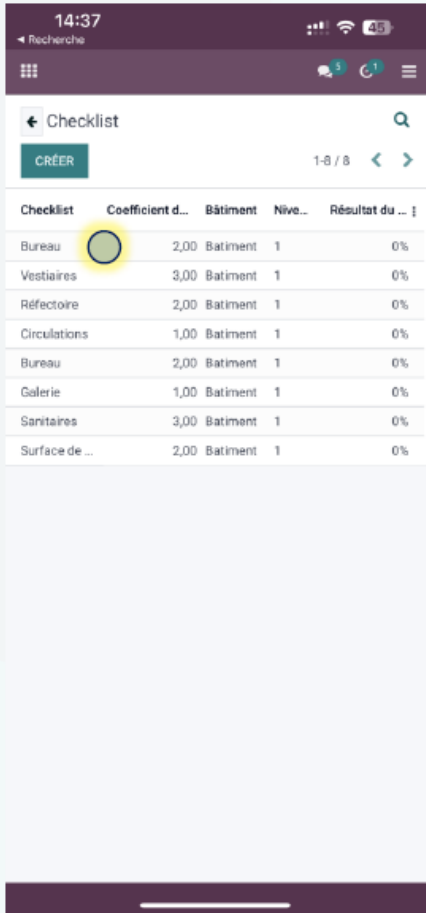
14:37
◂ Recherche
45

5 1

Checklist

CRÉER

1-8 / 8

| Checklist | Coefficient d... | Bâtiment | Nive... | Résultat du ... |
|---|---|---|---|---|
| Bureau | 2,00 | Batiment | 1 | 0% |
| Vestiaires | 3,00 | Batiment | 1 | 0% |
| Réfectoire | 2,00 | Batiment | 1 | 0% |
| Circulations | 1,00 | Batiment | 1 | 0% |
| Bureau | 2,00 | Batiment | 1 | 0% |
| Galerie | 1,00 | Batiment | 1 | 0% |
| Sanitaires | 3,00 | Batiment | 1 | 0% |
| Surface de ... | 2,00 | Batiment | 1 | 0% |